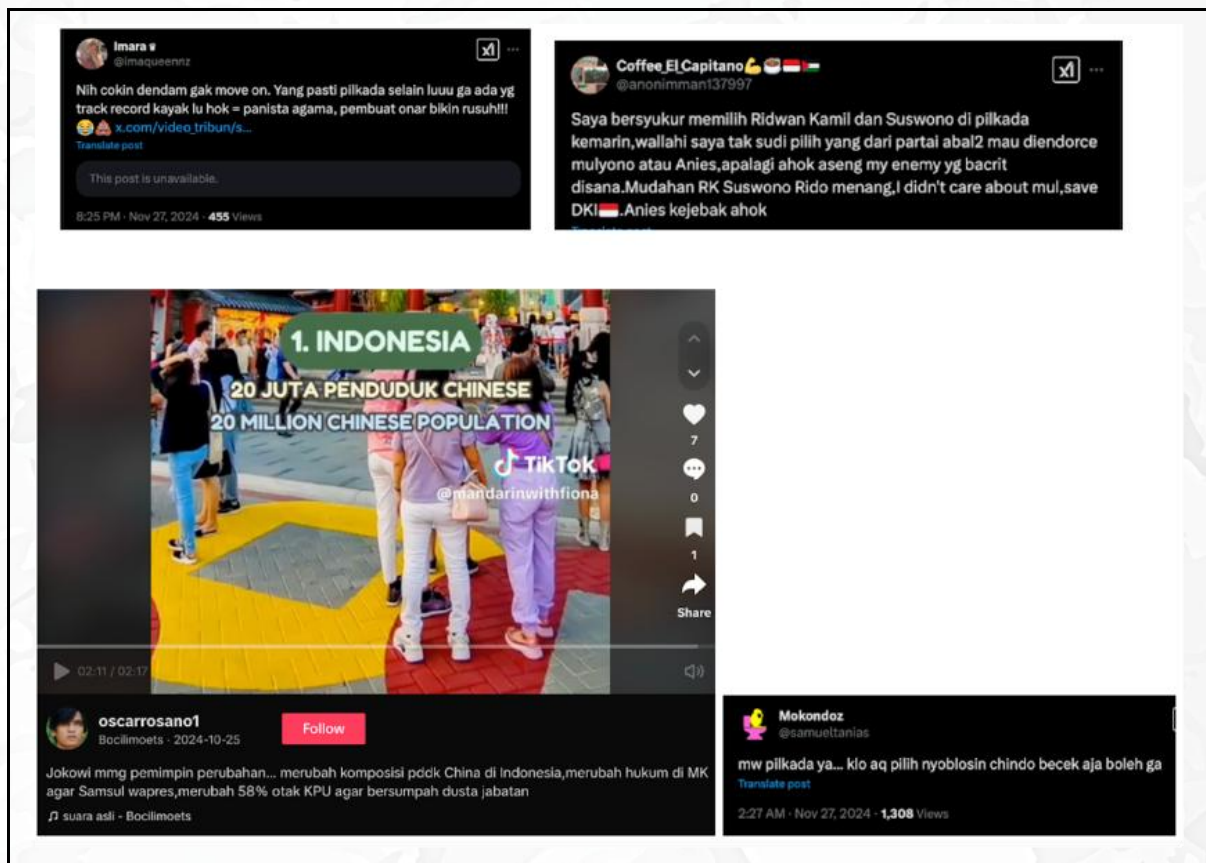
Imara
@imaqueennz

Nih cokin dendam gak move on. Yang pasti pilkada selain luuu ga ada yg track record kayak lu hok = panista agama, pembuat onar bikin rusuh!!! x.com/video_tribun/s...
Translate post

This post is unavailable.

8:25 PM · Nov 27, 2024 · 455 Views

Coffee_El_Capitano
@anonimman137997

Saya bersyukur memilih Ridwan Kamil dan Suswono di pilkada kemarin,wallahi saya tak sudi pilih yang dari partai abal2 mau diendorce mulyono atau Anies,apalagi ahok aseng my enemy yg bacrit disana.Mudahan RK Suswono Rido menang,I didn't care about mul,save DKI.Anies kejebak ahok

1. INDONESIA
20 JUTA PENDUDUK CHINESE
20 MILLION CHINESE POPULATION
TikTok
@mandarinwithfiona

7
0
1
Share

02:11 / 02:17

oscarrosano1
Bocilimoets · 2024-10-25
Follow

Jokowi mmg pemimpin perubahan... merubah komposisi pddk China di Indonesia,merubah hukum di MK agar Samsul wapres,merubah 58% otak KPU agar bersumpah dusta jabatan
♫ suara asli - Bocilimoets

Mokondoz
@samueltanias

mw pilkada ya... klo aq pilih nyoblosin chindo becek aja boleh ga
Translate post

2:27 AM · Nov 27, 2024 · 1,308 Views